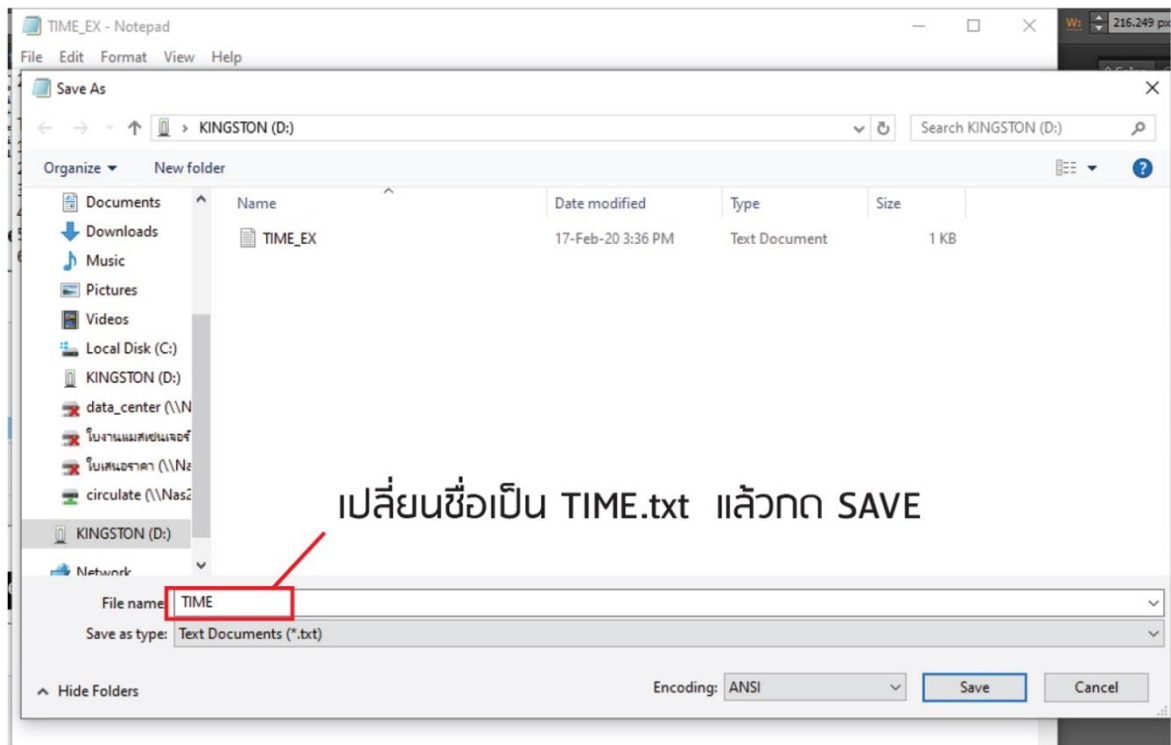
TIME_EX - Notepad

File Edit Format View Help

W: 216.249 px

Save As

> KINGSTON (D:)

Search KINGSTON (D:)

Organize ▾ New folder

Documents
Downloads
Music
Pictures
Videos
Local Disk (C:)
KINGSTON (D:)
data_center (\\N
ใบงานแมสเซนเจอร์
ใบเสนอราคา (\\Na
circulate (\\Nas2
KINGSTON (D:)
Network

| Name | Date modified | Type | Size |
|---|---|---|---|
| TIME_EX | 17-Feb-20 3:36 PM | Text Document | 1 KB |

เปลี่ยนชื่อเป็น TIME.txt แล้วกด SAVE

File name: TIME

Save as type: Text Documents (*.txt)

Hide Folders

Encoding: ANSI

Save

Cancel